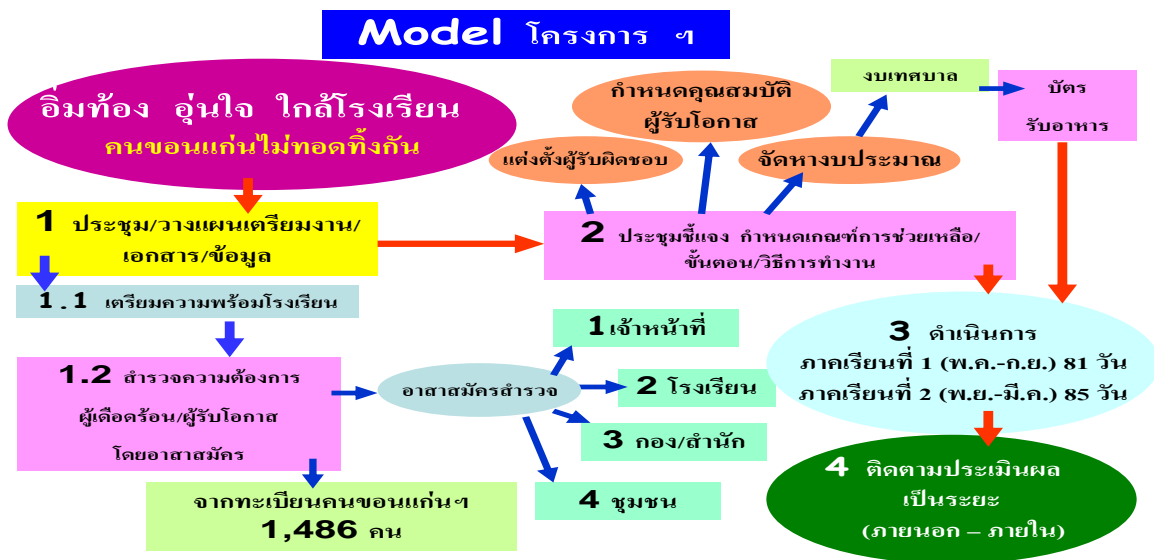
Model โครงการ ฯ

อิ่มท้อง อุ่นใจ ใกล้โรงเรียน
คนขอนแก่นไม่ทอดทิ้งกัน

กำหนดคุณสมบัติ ผู้รับโอกาส

งบเทศบาล

บัตร รับอาหาร

แต่งตั้งผู้รับผิดชอบ

จัดหางบประมาณ

1 ประชุม/วางแผนเตรียมงาน/ เอกสาร/ข้อมูล

2 ประชุมชี้แจง กำหนดเกณฑ์การช่วยเหลือ/ ขั้นตอน/วิธีการทำงาน

1.1 เตรียมความพร้อมโรงเรียน

1.2 สำรวจความต้องการ ผู้เดือดร้อน/ผู้รับโอกาส โดยอาสาสมัคร

อาสาสมัครสำรวจ

1 เจ้าหน้าที่

2 โรงเรียน

3 กอง/สำนัก

4 ชุมชน

จากทะเบียนคนขอนแก่นฯ 1,486 คน

3 ดำเนินการ
ภาคเรียนที่ 1 (พ.ค.-ก.ย.) 81 วัน
ภาคเรียนที่ 2 (พ.ย.-มี.ค.) 85 วัน

4 ติดตามประเมินผล เป็นระยะ (ภายนอก – ภายใน)